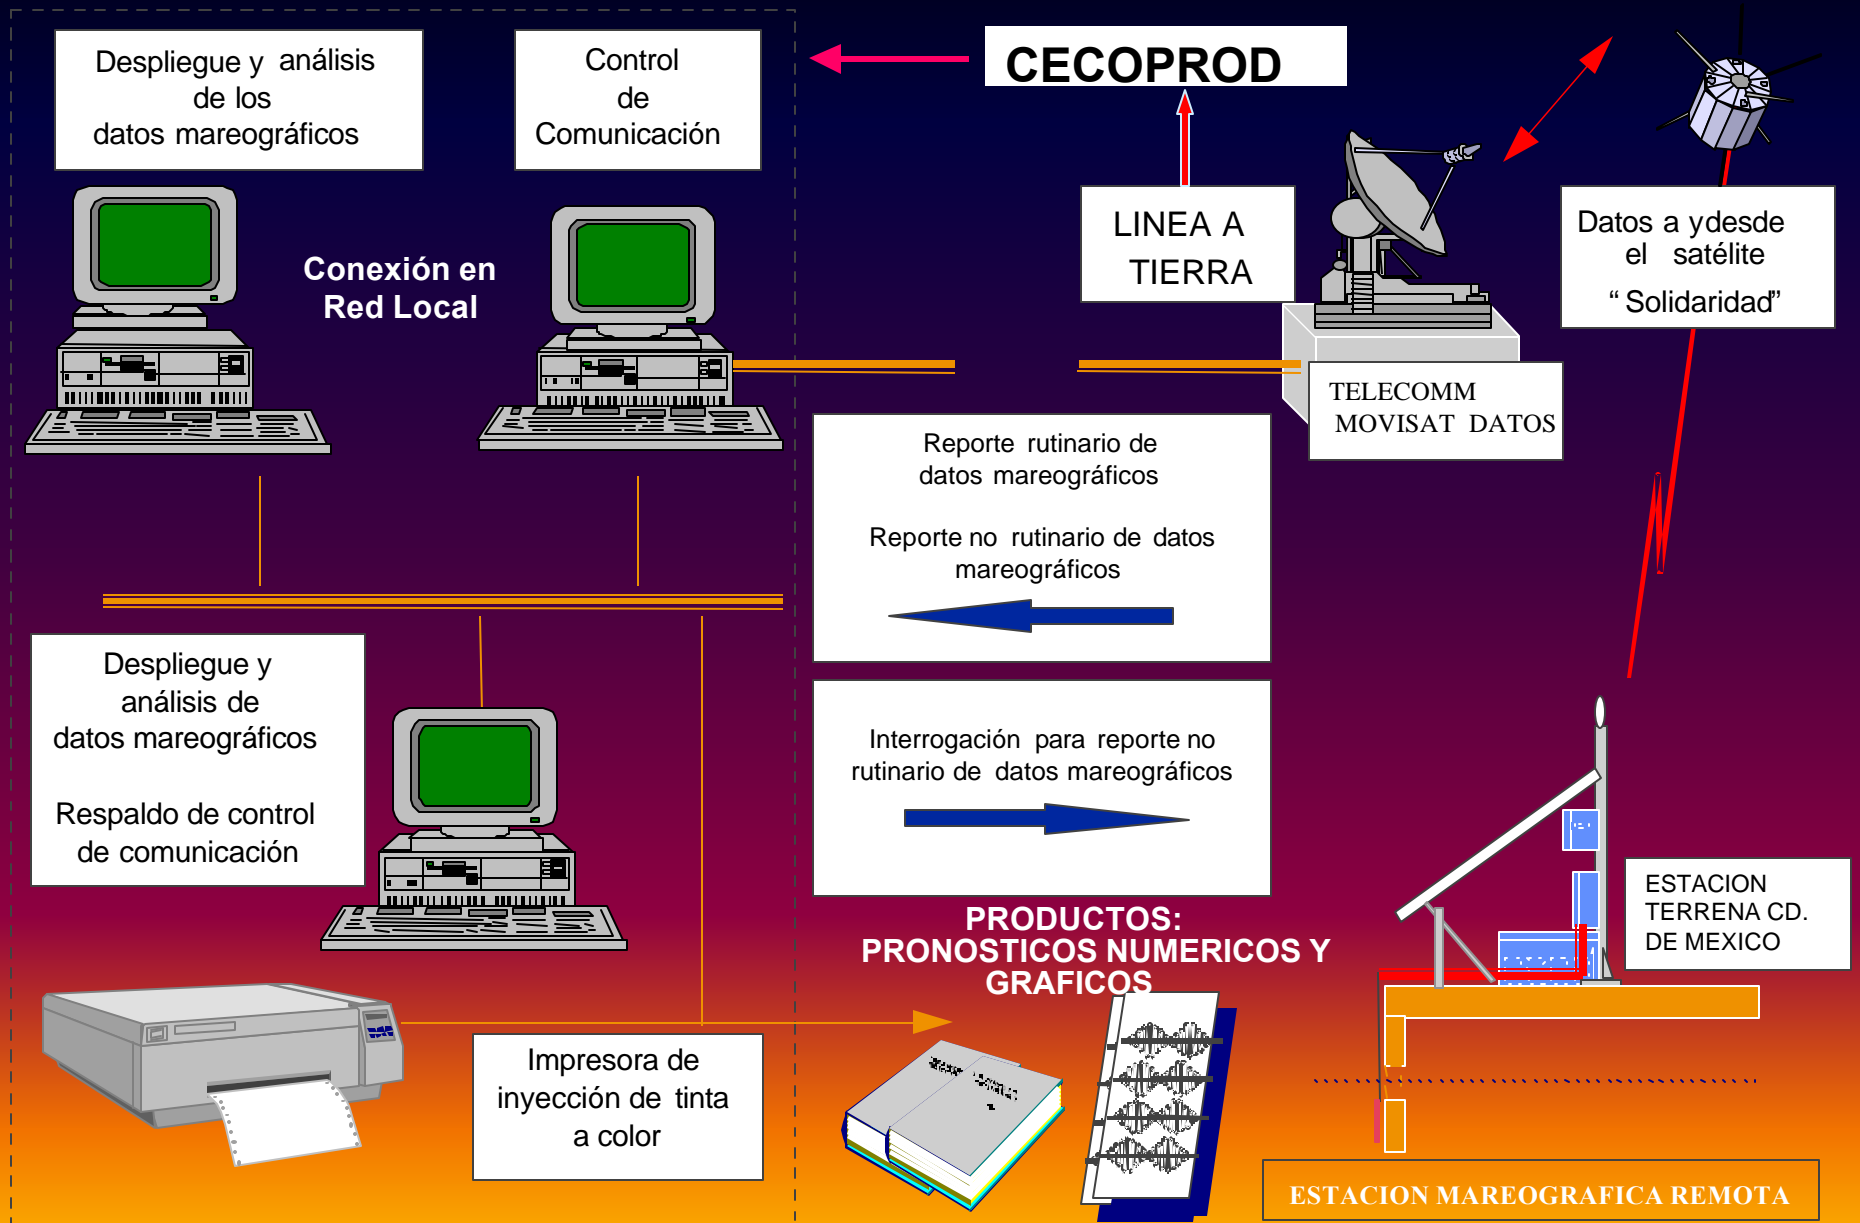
Despliegue y análisis de los datos mareográficos

Control de Comunicación

CECOPROD

Conexión en Red Local

LINEA A TIERRA

Datos a ydesde el satélite " Solidaridad"

TELECOMM MOVISAT DATOS

Reporte rutinario de datos mareográficos

Reporte no rutinario de datos mareográficos

Despliegue y análisis de datos mareográficos

Respaldo de control de comunicación

Interrogación para reporte no rutinario de datos mareográficos

ESTACION TERRENA CD. DE MEXICO

PRODUCTOS: PRONOSTICOS NUMERICOS Y GRAFICOS

Impresora de inyección de tinta a color

ESTACION MAREOGRAFICA REMOTA